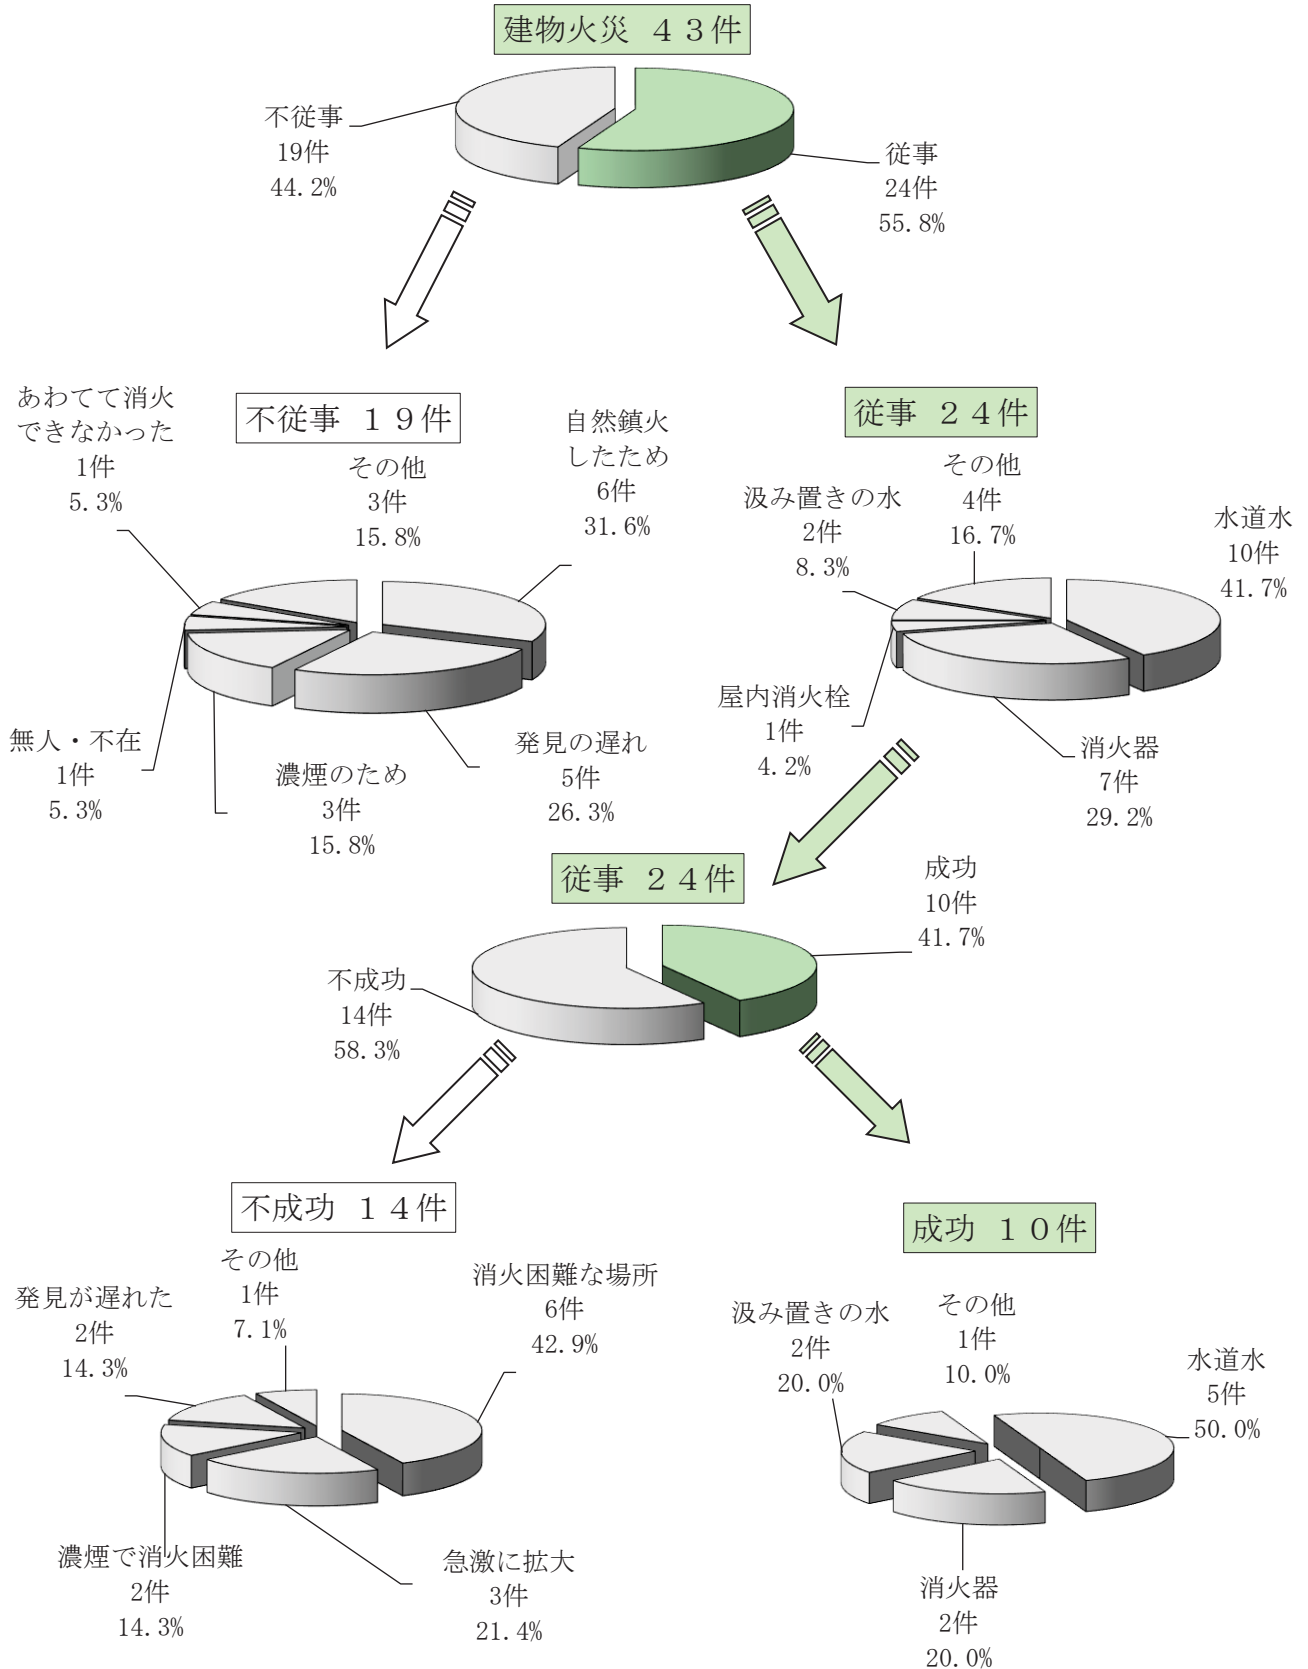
建物火災　４３件

不従事
19件
44.2%

従事
24件
55.8%

不従事　１９件

あわてて消火できなかった
1件
5.3%

その他
3件
15.8%

自然鎮火したため
6件
31.6%

無人・不在
1件
5.3%

濃煙のため
3件
15.8%

発見の遅れ
5件
26.3%

従事　２４件

汲み置きの水
2件
8.3%

その他
4件
16.7%

水道水
10件
41.7%

屋内消火栓
1件
4.2%

消火器
7件
29.2%

従事　２４件

成功
10件
41.7%

不成功
14件
58.3%

不成功　１４件

その他
1件
7.1%

発見が遅れた
2件
14.3%

消火困難な場所
6件
42.9%

濃煙で消火困難
2件
14.3%

急激に拡大
3件
21.4%

成功　１０件

汲み置きの水
2件
20.0%

その他
1件
10.0%

水道水
5件
50.0%

消火器
2件
20.0%